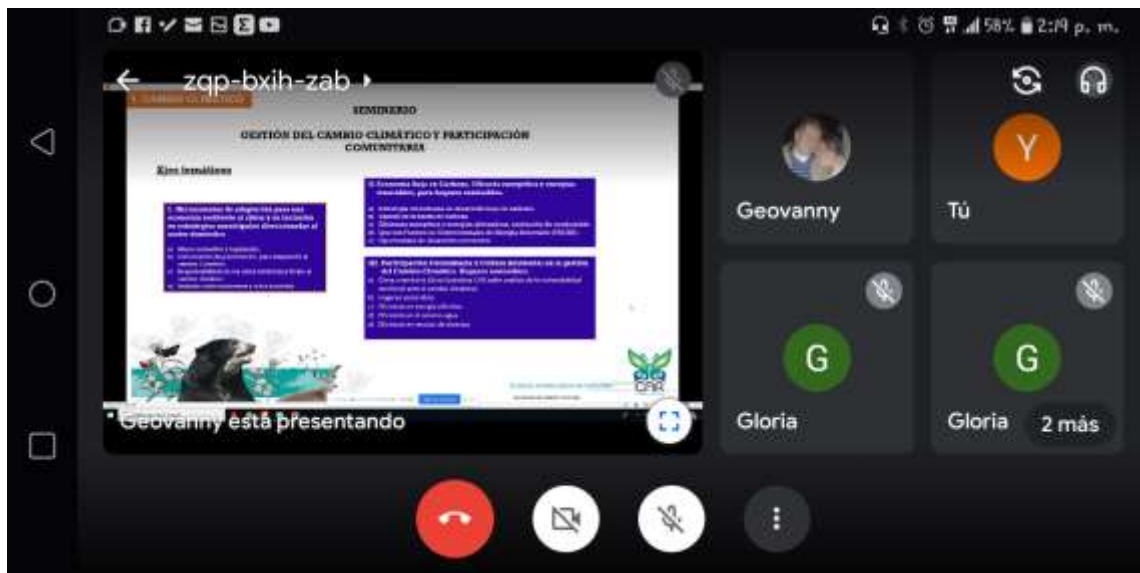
58% 2:19 p. m.

zqp-bxih-zab

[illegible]

SEMINARIO

GESTIÓN DEL CAMBIO CLIMÁTICO Y PARTICIPACIÓN COMUNITARIA

Ejes temáticos

I. Mecanismos de adaptación para una economía resiliente al clima y la inclusión en estrategias municipales direccionadas al sector doméstico

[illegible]

II. Economía Baja en Carbono. Eficacia energética y energías renovables, para hogares sostenibles.

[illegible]

III. Participación Ciudadana y Cultura Ambiental en la gestión del Cambio Climático. Hogares sostenibles.

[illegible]

CAR

Geovanny está presentando

Geovanny

Tú

Y

G

Gloria

G

Gloria

2 más